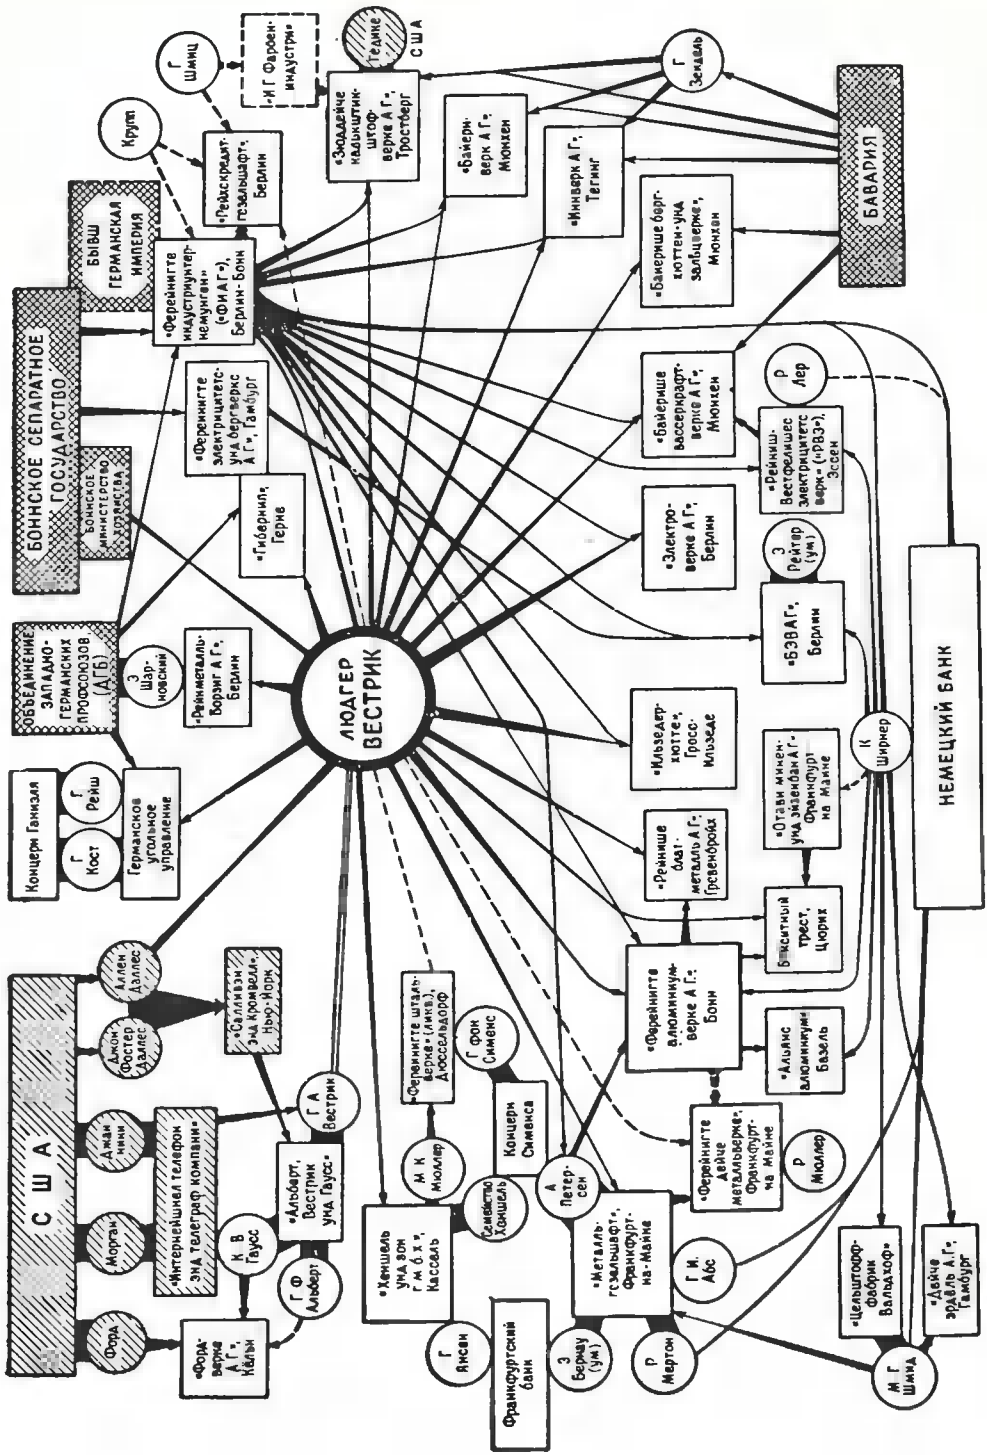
ЛЮДАГЕР ВЕСТРИК

США

БОННСКОЕ СЕПАРАТНОЕ ГОСУДАРСТВО

БАВАРИЯ

НЕМЕЦКИЙ БАНК

Бывш. Германская империя

Боннское министерство хозяйства

Объединение западно-германских профсоюзов (АГБ)

Концерн Ганиэля

Г Кост

Г Рейш

Германское угольное управление

З Шарновский

«Рейнметалль-Борзиг А.Г.», Берлин

«Гиберния», Герне

«Ферейнигте электрицитетс- унд бергверкс А.Г.», Гамбург

«Ферейнигте индустриунтернемунген» («ФИАГ»), Берлин-Бонн

Крупп

«Пейкскредит-гезельшафт», Берлин

Г Шмиц

«И.Г.Фарбениндустри»

«Зюддейче кальксшик-штоф-верке А.Г.», Тростберг

Геликс США

Г Зендель

«Байернверк А.Г.», Мюнхен

«Иннверк А.Г.», Тёгинг

«Байерише берг-хюттен- унд зальцверке», Мюнхен

«Байерише вассеркрафт-верке А.Г.», Мюнхен

Р Лер

«Рейниш-Вестфелишес электрицитетс-верк» («РВЭ»), Эссен

«Электро-верке А.Г.», Берлин

З Рейтер (ум)

«БЭВАГ», Берлин

К Ширнер

«Ильзедер-хютте», Гросс-Ильзеде

«Рейнише блатметалль А.Г.», Гревенбройх

«Отави минен- унд эйзенбан А.Г.», Франкфурт-на-Майне

Бокситный трест, Цюрих

«Ферейнигте алюминиум-верке А.Г.», Бонн

«Альянс алюминиум», Базель

Аллен Даллес

Джон Фостер Даллес

«Салливэн энд Кромвелл», Нью-Йорк

Джан-нини

Морган

«Интернейшенел телефон энд телеграф компани»

Форд

«Форд-верке А.Г.», Кёльн

К В Гаусс

«Альберт, Вестрик унд Гаусс»

Г А Вестрик

Г Ф Альберт

«Ферейнигте штальверке» («ФСТ»), Дюссельдорф

Г фон Сименс

Концерн Сименса

М К Мюллер

Семейство Хеншель

«Хеншель унд зон г.м.б.х.», Кассель

Г Янсен

Франкфуртский банк

А Петерсен

«Металль-гезельшафт», Франкфурт-на-Майне

З Бернау (ум)

Р Мертон

Г И. Абс

«Ферейнигте дейче металльверке», Франкфурт-на-Майне

Р Мюллер

«Цельштофф-фабрик Вальдхоф»

«Дейче эрдёль А.Г.», Гамбург

М Г Шмид